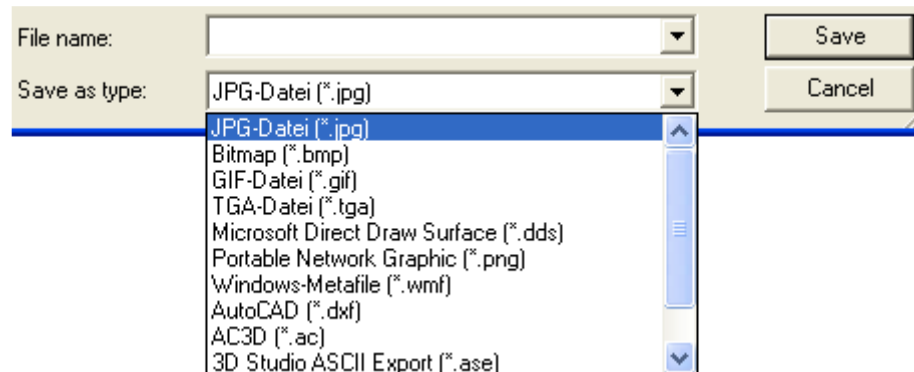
File name:
Save
Save as type:
JPG-Datei (*.jpg)
Cancel
JPG-Datei (*.jpg)
Bitmap (*.bmp)
GIF-Datei (*.gif)
TGA-Datei (*.tga)
Microsoft Direct Draw Surface (*.dds)
Portable Network Graphic (*.png)
Windows-Metafile (*.wmf)
AutoCAD (*.dxf)
AC3D (*.ac)
3D Studio ASCII Export (*.ase)